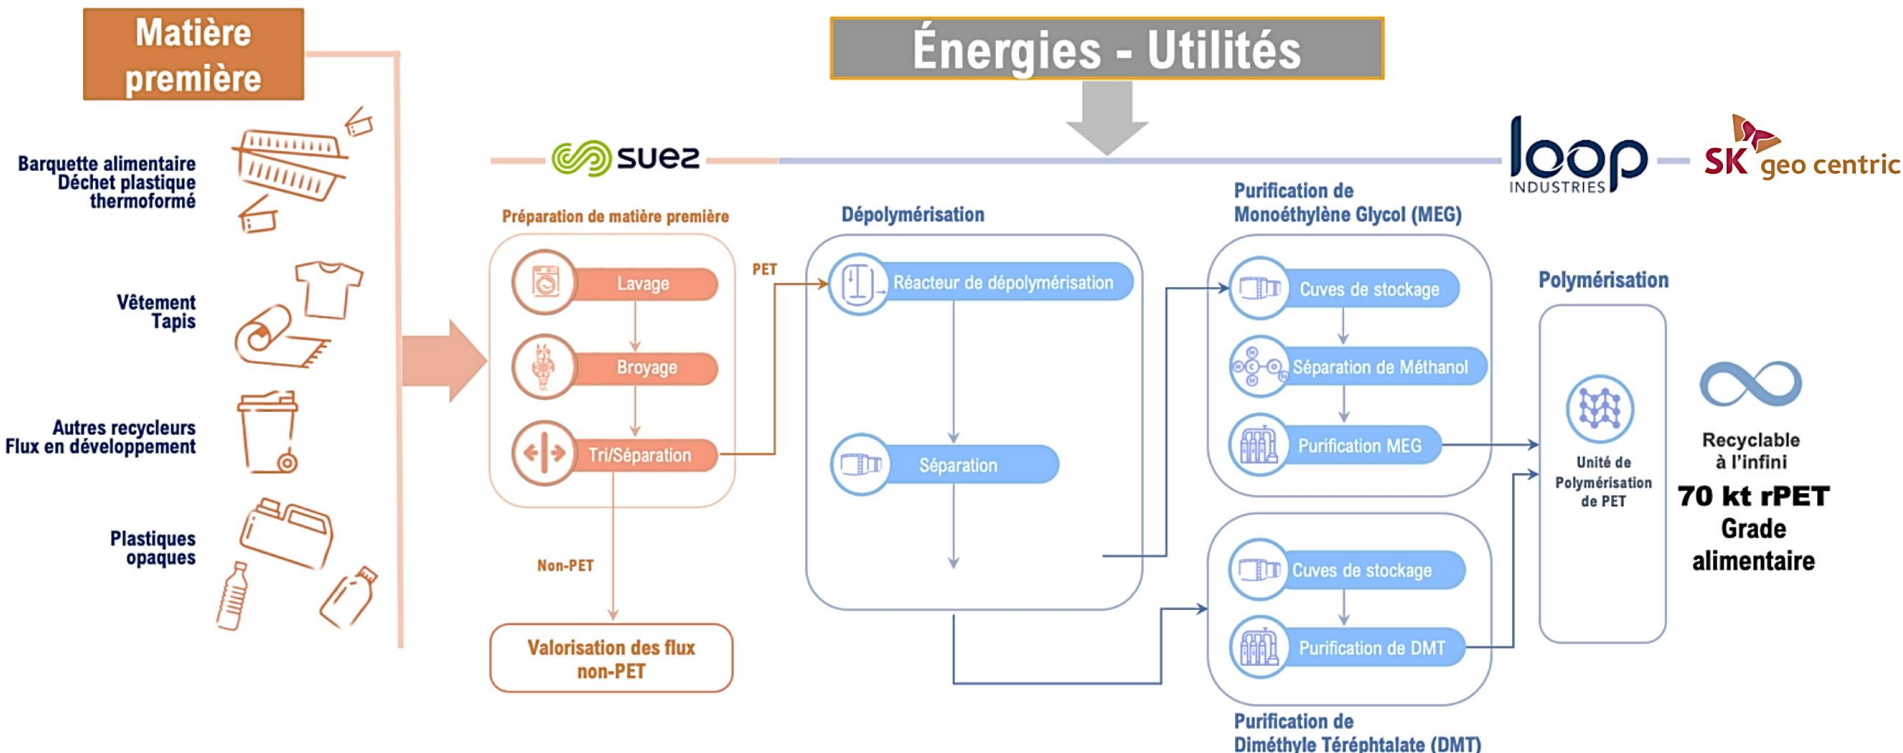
Matière première

Énergies - Utilités

suez

loop INDUSTRIES

SK geo centric

Barquette alimentaire
Déchet plastique thermoformé

Vêtement
Tapis

Autres recycleurs
Flux en développement

Plastiques opaques

Préparation de matière première

Lavage

Broyage

Tri/Séparation

PET

Non-PET

Valorisation des flux non-PET

Dépolymérisation

Réacteur de dépolymérisation

Séparation

Purification de Monoéthylène Glycol (MEG)

Cuves de stockage

Séparation de Méthanol

Purification MEG

Cuves de stockage

Purification de DMT

Purification de Diméthyle Téréphtalate (DMT)

Polymérisation

Unité de Polymérisation de PET

Recyclable à l'infini

70 kt rPET
Grade alimentaire